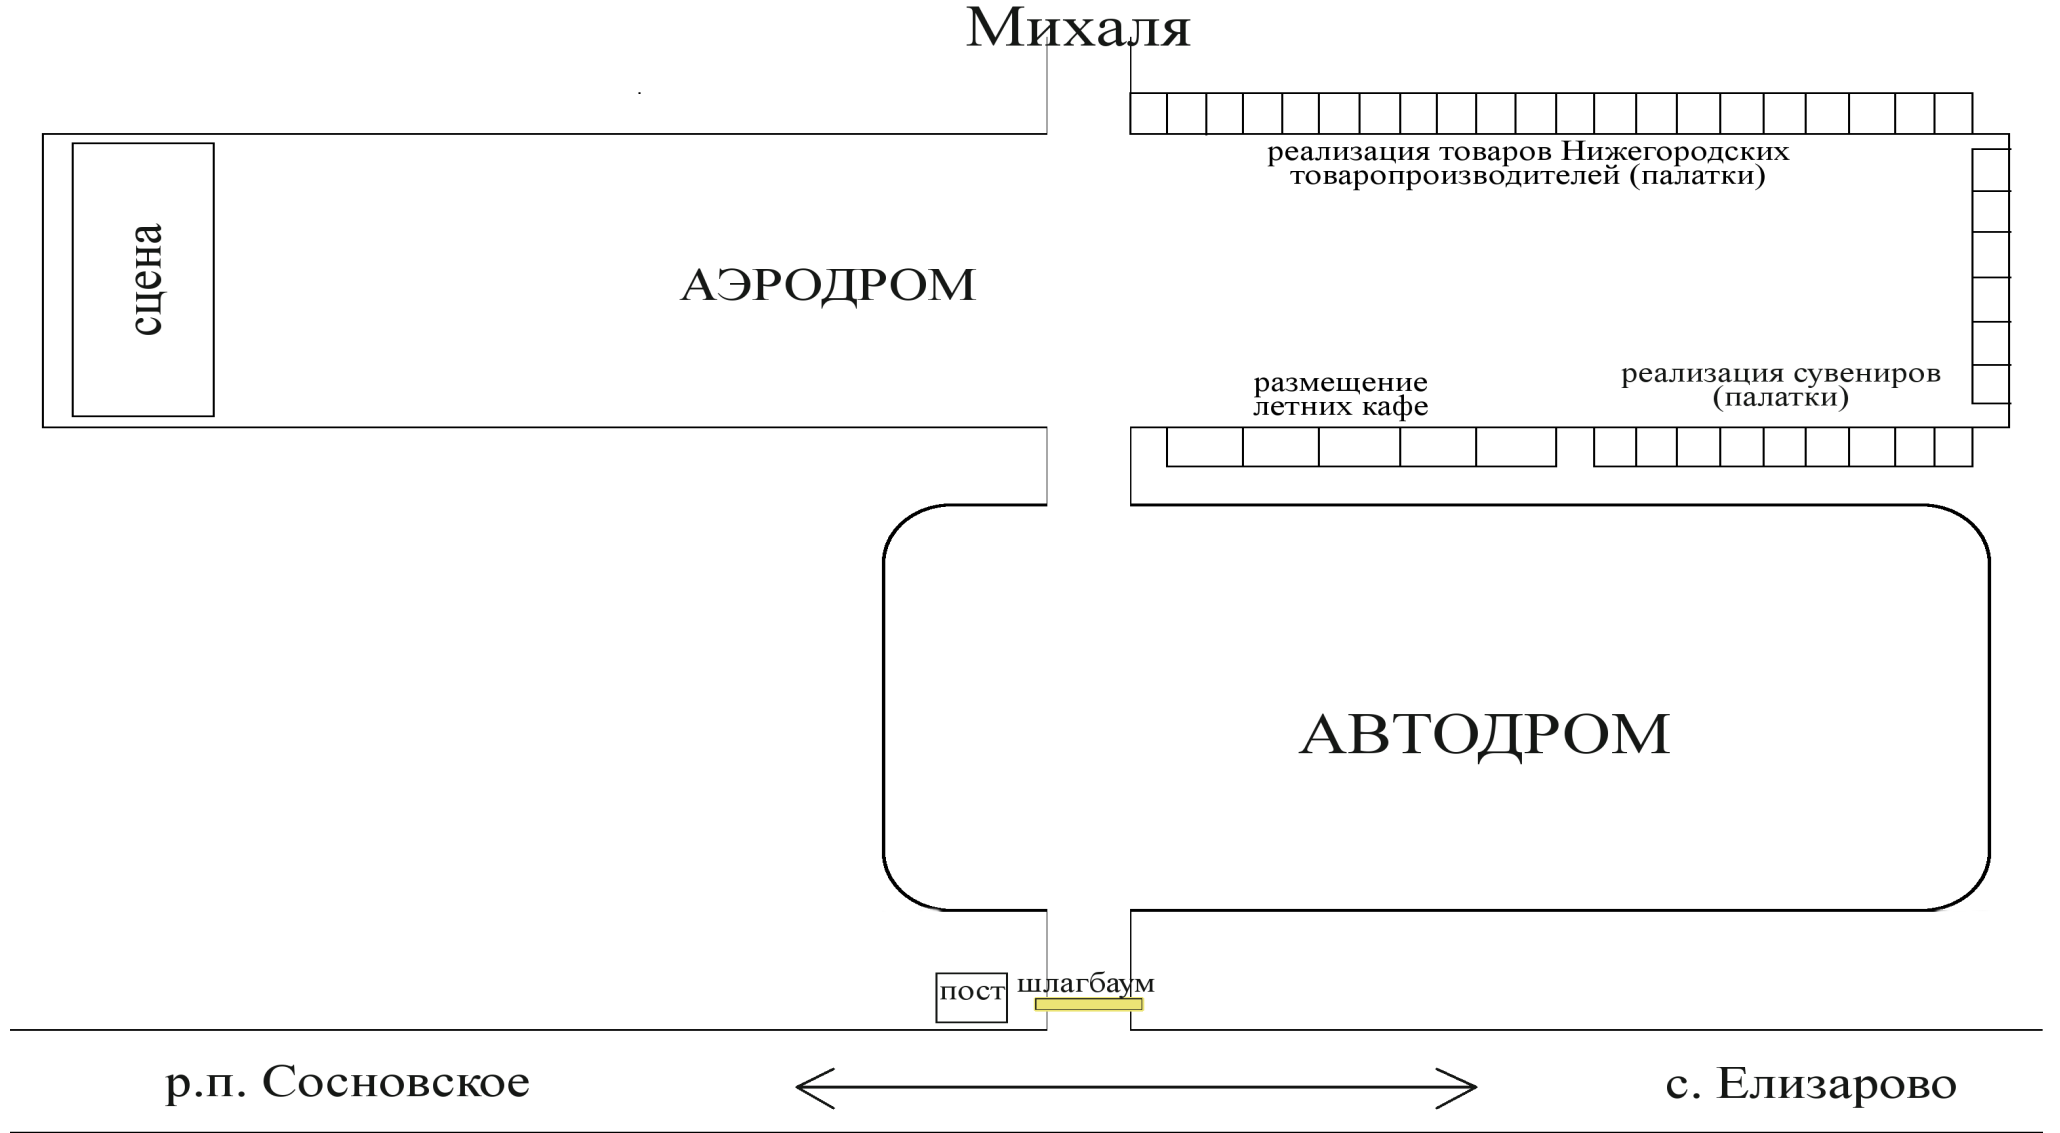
Михаля

реализация товаров Нижегородских товаропроизводителей (палатки)

сцена

АЭРОДРОМ

размещение летних кафе

реализация сувениров (палатки)

АВТОДРОМ

пост

шлагбаум

р.п. Сосновское

с. Елизарово